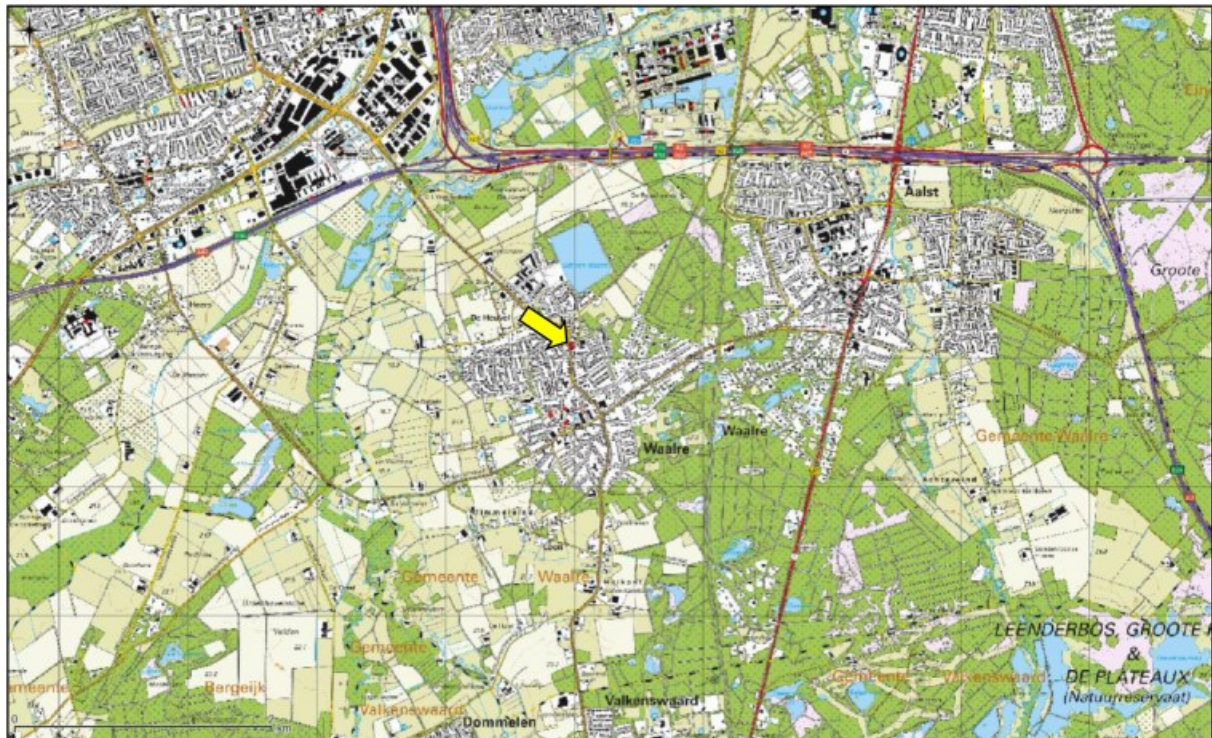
Aalst

Groote

De Hoeven

Waalre

Waalre

Gemeente Waalre

Gemeente

Waalre

Gemeente

Bergeijk

Gemeente

Valkenswaard

Dommelen

Valkenswaard

Gemeente

Valkenswaard

LEENDERBOS, GROOTE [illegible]
&
DE PLATEAUX
(Natuurreservaat)

0

2 km